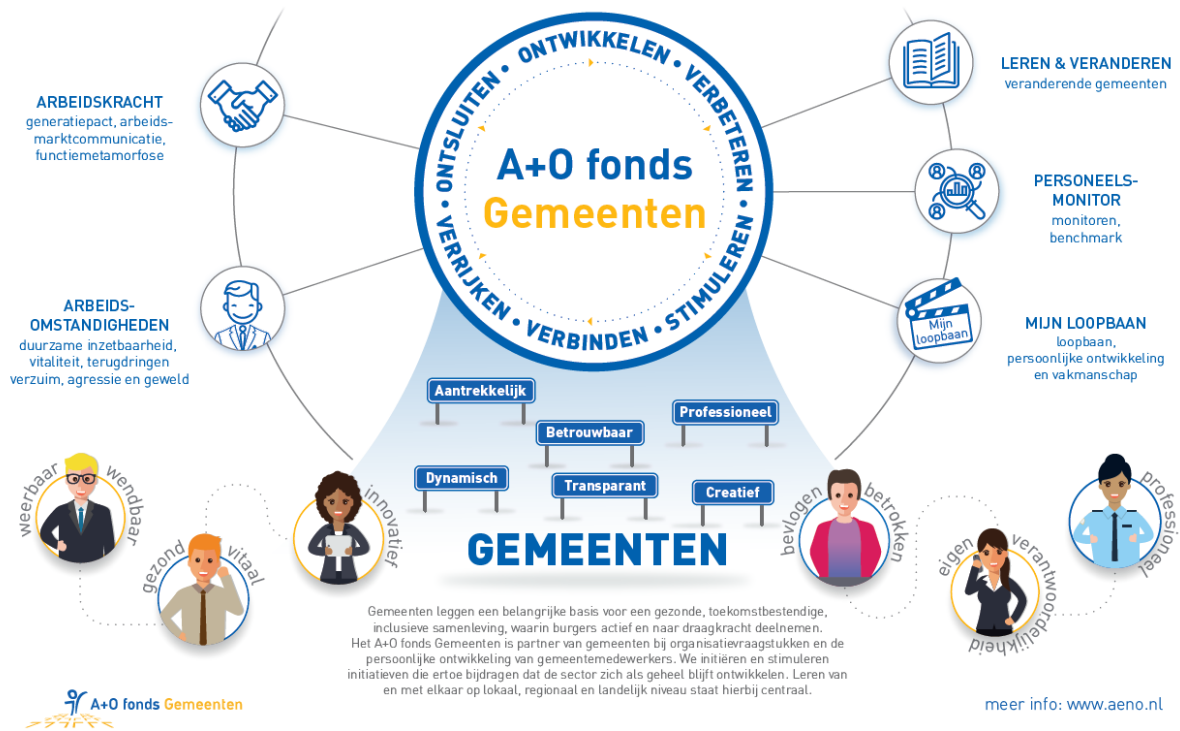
ONTWIKKELEN • VERBETEREN • STIMULEREN • VERBINDEN • VERRIJKEN • ONTSLUITEN •

A+O fonds Gemeenten

ARBEIDSKRACHT
generatiepact, arbeidsmarktcommunicatie, functiemetamorfose

ARBEIDSOMSTANDIGHEDEN
duurzame inzetbaarheid, vitaliteit, terugdringen verzuim, agressie en geweld

LEREN & VERANDEREN
veranderende gemeenten

PERSONEELSMONITOR
monitoren, benchmark

Mijn loopbaan

MIJN LOOPBAAN
loopbaan, persoonlijke ontwikkeling en vakmanschap

Aantrekkelijk
Betrouwbaar
Professioneel
Dynamisch
Transparant
Creatief

GEMEENTEN

weerbaar wendbaar
gezond vitaal
innovatief
bevlogen betrokken
eigen verantwoordelijkheid
professioneel

Gemeenten leggen een belangrijke basis voor een gezonde, toekomstbestendige, inclusieve samenleving, waarin burgers actief en naar draagkracht deelnemen. Het A+O fonds Gemeenten is partner van gemeenten bij organisatievraagstukken en de persoonlijke ontwikkeling van gemeentemedewerkers. We initiëren en stimuleren initiatieven die ertoe bijdragen dat de sector zich als geheel blijft ontwikkelen. Leren van en met elkaar op lokaal, regionaal en landelijk niveau staat hierbij centraal.

A+O fonds Gemeenten

meer info: www.aeno.nl